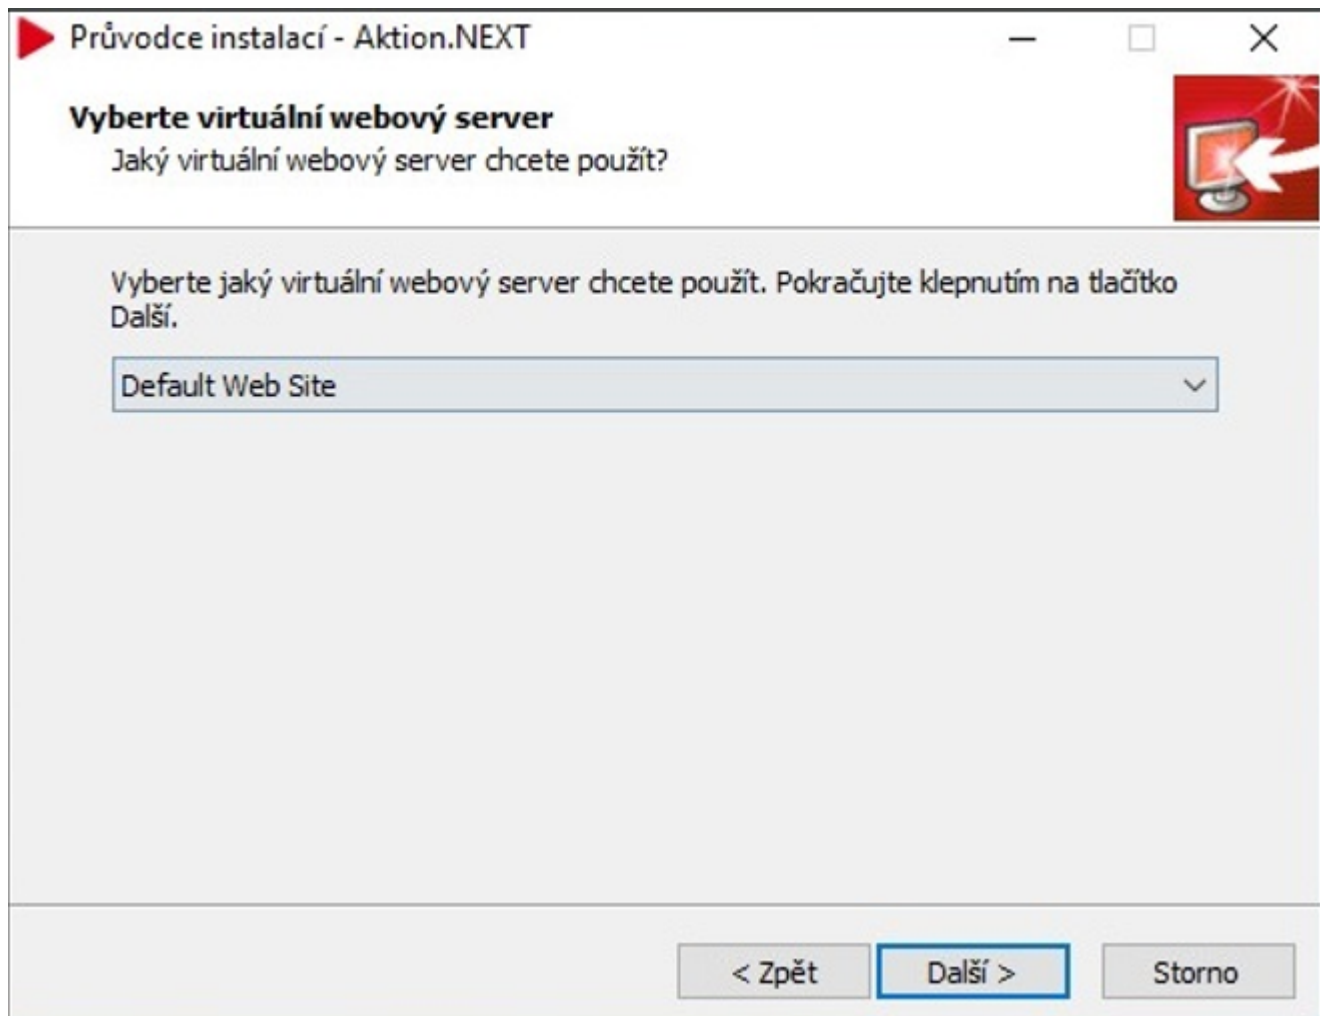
Průvodce instalací - Aktion.NEXT

Vyberte virtuální webový server
Jaký virtuální webový server chcete použít?

Vyberte jaký virtuální webový server chcete použít. Pokračujte klepnutím na tlačítko Další.

Default Web Site

< Zpět
Další >
Storno